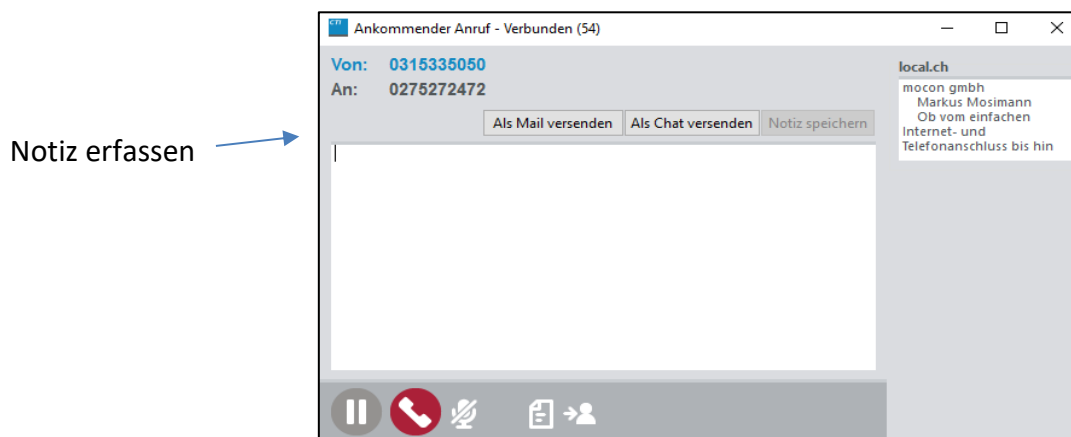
Notiz erfassen

Ankommender Anruf - Verbunden (54)

Von: 0315335050
An: 0275272472

Als Mail versenden
Als Chat versenden
Notiz speichern

local.ch
mocon gmbh
Markus Mosimann
Ob vom einfachen
Internet- und
Telefonanschluss bis hin